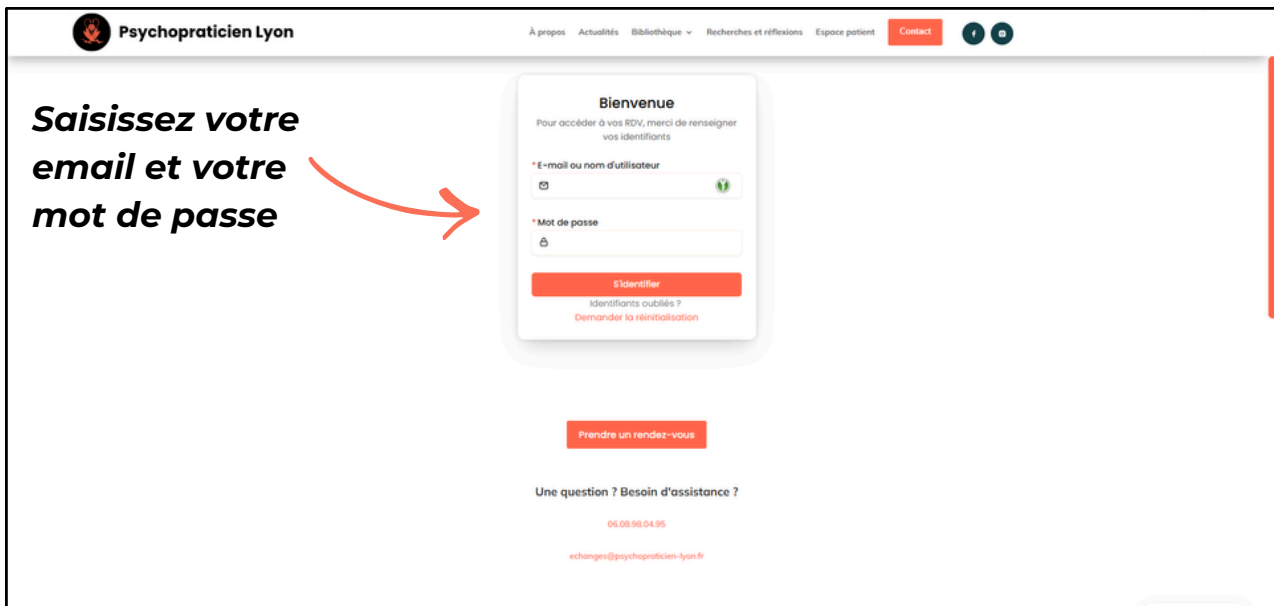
Psychopraticien Lyon

À propos Actualités Bibliothèque Recherches et réflexions Espace patient Contact

Saisissez votre email et votre mot de passe

Bienvenue

Pour accéder à vos RDV, merci de renseigner vos identifiants

* E-mail ou nom d'utilisateur

* Mot de passe

S'identifier

Identifiants oubliés ?

Demander la réinitialisation

Prendre un rendez-vous

Une question ? Besoin d'assistance ?

06.08.98.04.95

echanges@psychopraticien-lyon.fr